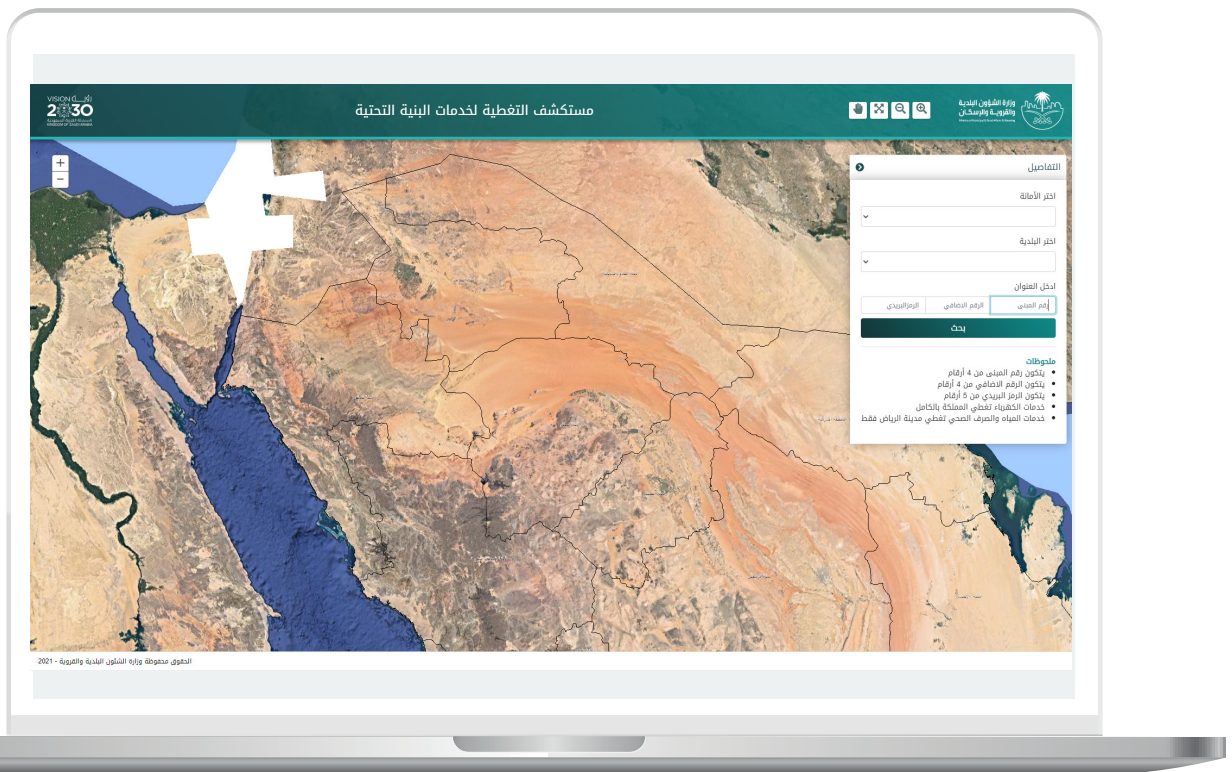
VISION رؤية 2030 المملكة العربية السعودية KINGDOM OF SAUDI ARABIA

مستكشف التغطية لخدمات البنية التحتية

وزارة الشؤون البلدية والقروية والإسكان

+
−

التفاصيل

اختر الأمانة

اختر البلدية

ادخل العنوان

رقم المبنى
الرقم الاضافي
الرمزالبريدي

بحث

ملحوظات
• يتكون رقم المبنى من 4 أرقام
• يتكون الرقم الاضافي من 4 أرقام
• يتكون الرمز البريدي من 5 أرقام
• خدمات الكهرباء تغطي المملكة بالكامل
• خدمات المياه والصرف الصحي تغطي مدينة الرياض فقط

الحقوق محفوظة وزارة الشئون البلدية والقروية - 2021